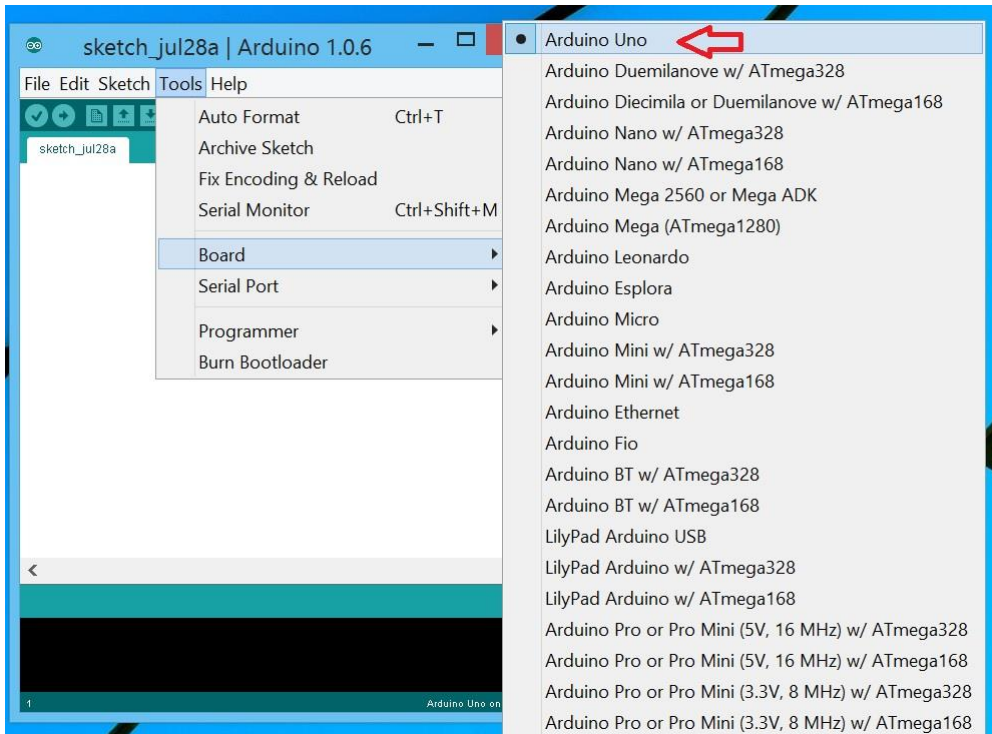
sketch_jul28a | Arduino 1.0.6

File Edit Sketch Tools Help

sketch_jul28a

Auto Format Ctrl+T
Archive Sketch
Fix Encoding & Reload
Serial Monitor Ctrl+Shift+M

Board
Serial Port

Programmer
Burn Bootloader

Arduino Uno
Arduino Duemilanove w/ ATmega328
Arduino Diecimila or Duemilanove w/ ATmega168
Arduino Nano w/ ATmega328
Arduino Nano w/ ATmega168
Arduino Mega 2560 or Mega ADK
Arduino Mega (ATmega1280)
Arduino Leonardo
Arduino Esplora
Arduino Micro
Arduino Mini w/ ATmega328
Arduino Mini w/ ATmega168
Arduino Ethernet
Arduino Fio
Arduino BT w/ ATmega328
Arduino BT w/ ATmega168
LilyPad Arduino USB
LilyPad Arduino w/ ATmega328
LilyPad Arduino w/ ATmega168
Arduino Pro or Pro Mini (5V, 16 MHz) w/ ATmega328
Arduino Pro or Pro Mini (5V, 16 MHz) w/ ATmega168
Arduino Pro or Pro Mini (3.3V, 8 MHz) w/ ATmega328
Arduino Pro or Pro Mini (3.3V, 8 MHz) w/ ATmega168

<

1 Arduino Uno on